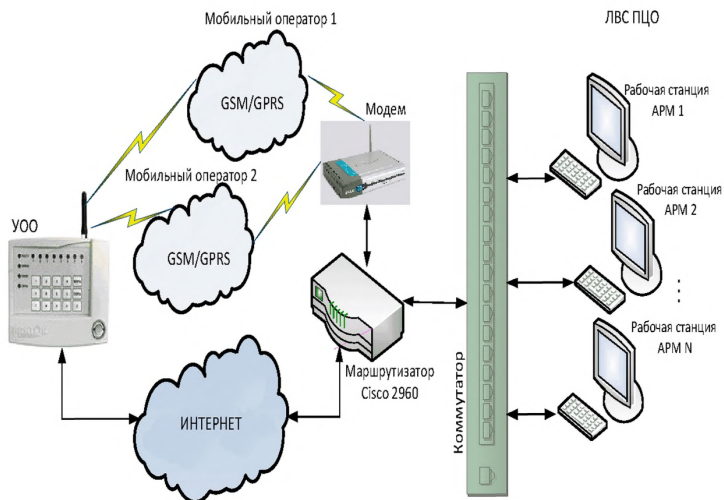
Мобильный оператор 1

ЛВС ПЦО

GSM/GPRS

Модем

Рабочая станция АРМ 1

Мобильный оператор 2

Рабочая станция АРМ 2

УОО

GSM/GPRS

Рабочая станция АРМ N

Маршрутизатор Cisco 2960

Коммутатор

ИНТЕРНЕТ